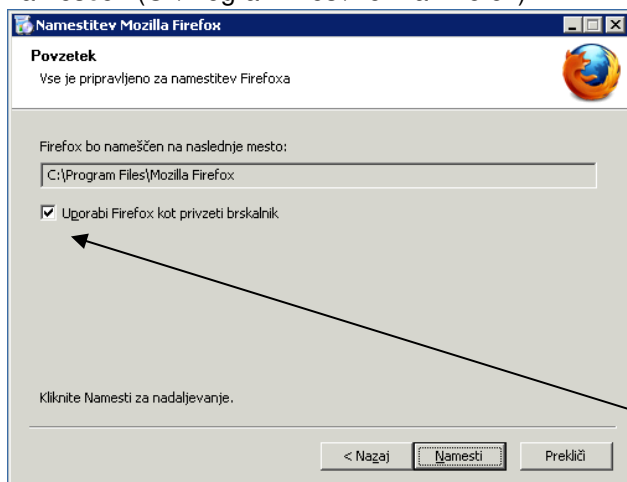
Namestitev Mozilla Firefox

Povzetek
Vse je pripravljeno za namestitev Firefoxa

Firefox bo nameščen na naslednje mesto:

C:\Program Files\Mozilla Firefox

☑ Uporabi Firefox kot privzeti brskalnik

Kliknite Namesti za nadaljevanje.

< Nazaj | Namesti | Prekliči